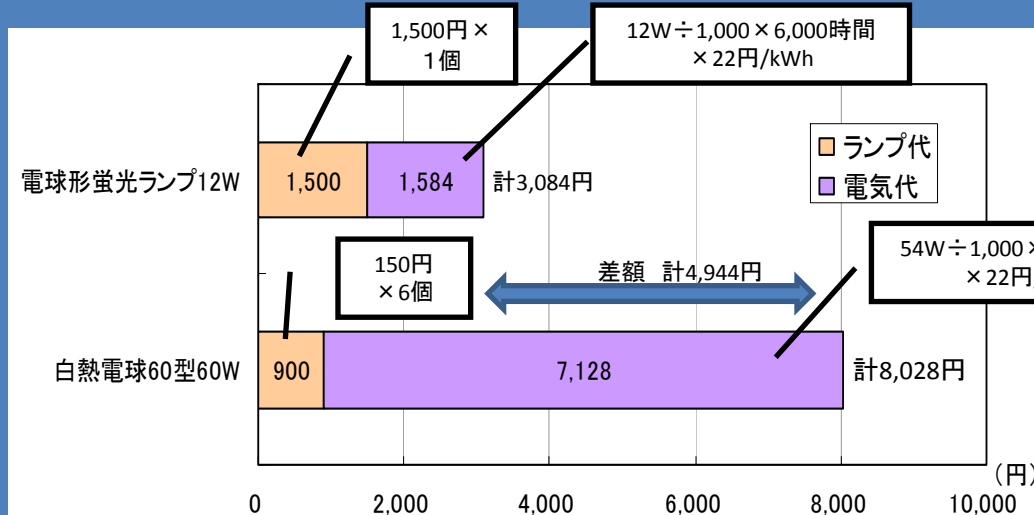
1,500円×1個

12W÷1,000×6,000時間×22円/kWh

ランプ代
電気代

電球形蛍光ランプ12W
1,500
1,584
計3,084円

54W÷1,000×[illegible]
×22円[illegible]

150円×6個

差額 計4,944円

白熱電球60型60W
900
7,128
計8,028円

(円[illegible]

0
2,000
4,000
6,000
8,000
10,000